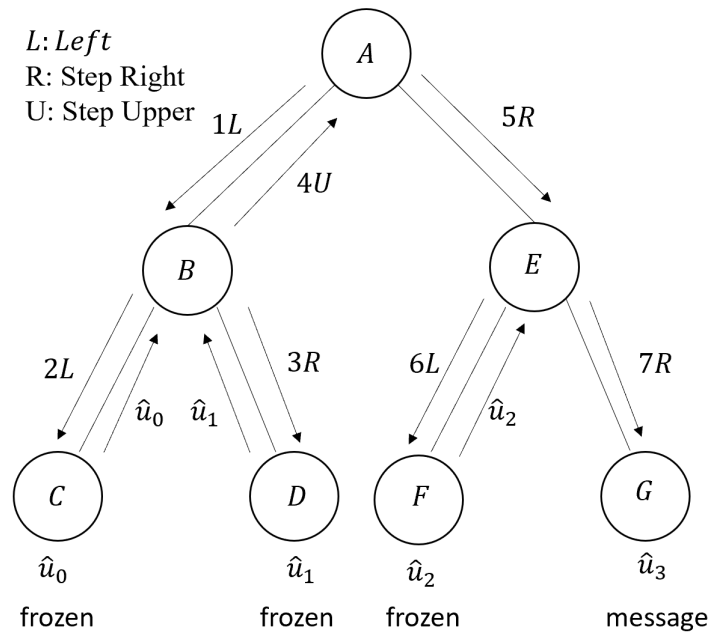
$L$: $Left$
R: Step Right
U: Step Upper

$A$

$1L$

$4U$

$5R$

$B$

$E$

$2L$

$\hat{u}_0$

$\hat{u}_1$

$3R$

$6L$

$\hat{u}_2$

$7R$

$C$

$D$

$F$

$G$

$\hat{u}_0$
frozen

$\hat{u}_1$
frozen

$\hat{u}_2$
frozen

$\hat{u}_3$
message